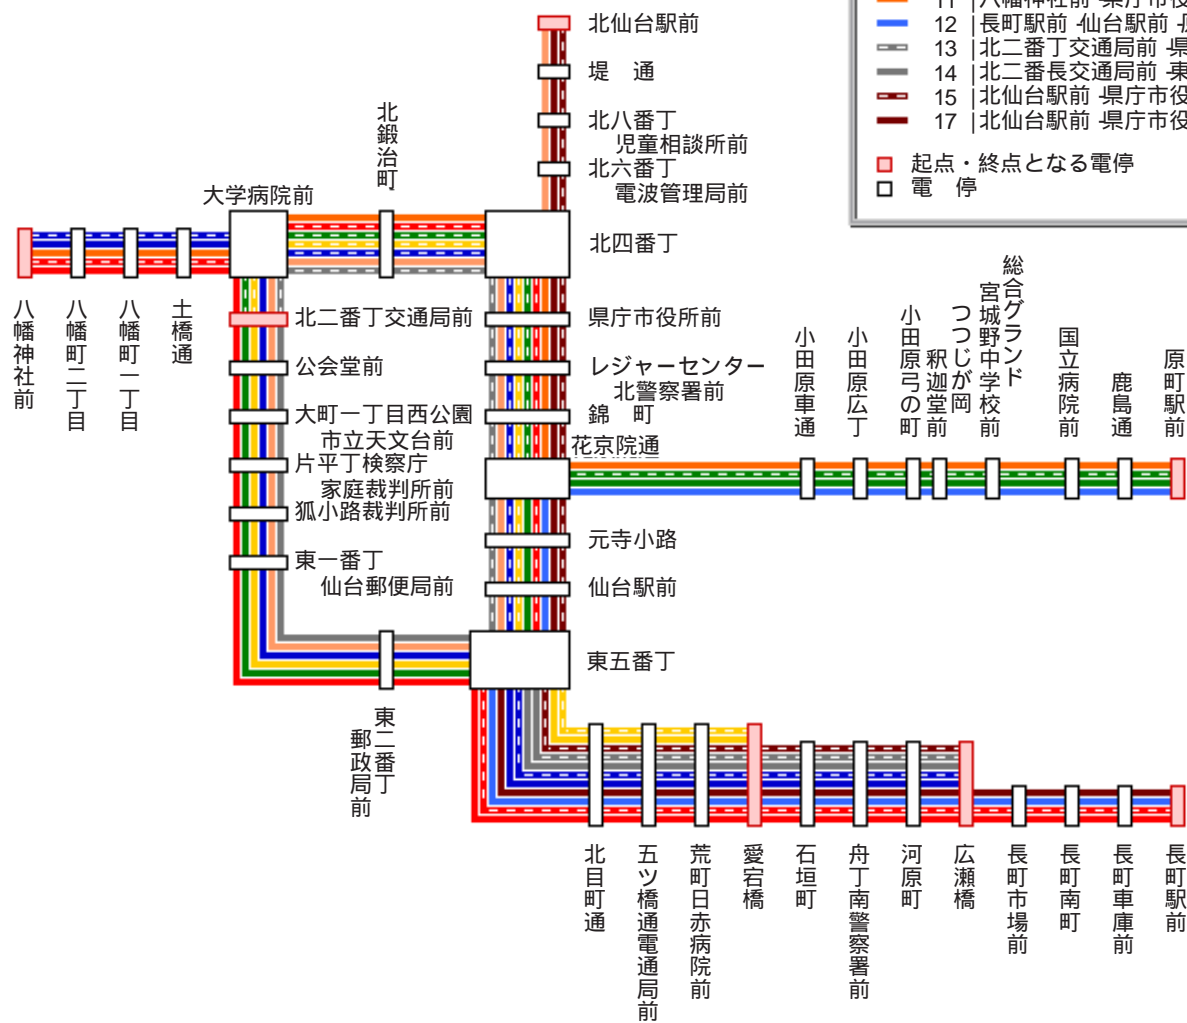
11 |八幡神社前 -県庁市役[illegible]
12 |長町駅前 -仙台駅前 -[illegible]
13 |北二番丁交通局前 -県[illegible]
14 |北二番長交通局前 -東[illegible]
15 |北仙台駅前 -県庁市役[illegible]
17 |北仙台駅前 -県庁市役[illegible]

起点・終点となる電停
電　停

北仙台駅前
堤　通
北八番丁
児童相談所前
北六番丁
電波管理局前
北四番丁
県庁市役所前
レジャーセンター
北警察署前
錦　町
花京院通
元寺小路
仙台駅前
東五番丁

北鍛冶町
大学病院前
八幡神社前
八幡町二丁目
八幡町一丁目
土橋通
北二番丁交通局前
公会堂前
大町一丁目西公園
市立天文台前
片平丁検察庁
家庭裁判所前
狐小路裁判所前
東一番丁
仙台郵便局前
東二番丁
郵政局前

小田原車通
小田原広丁
小田原弓の町
釈迦堂前
つつじが岡
宮城野中学校前
総合グランド
国立病院前
鹿島通
原町駅前

北目町通
五ツ橋通電通局前
荒町日赤病院前
愛宕橋
石垣町
舟丁南警察署前
河原町
広瀬橋
長町市場前
長町南町
長町車庫前
長町駅前